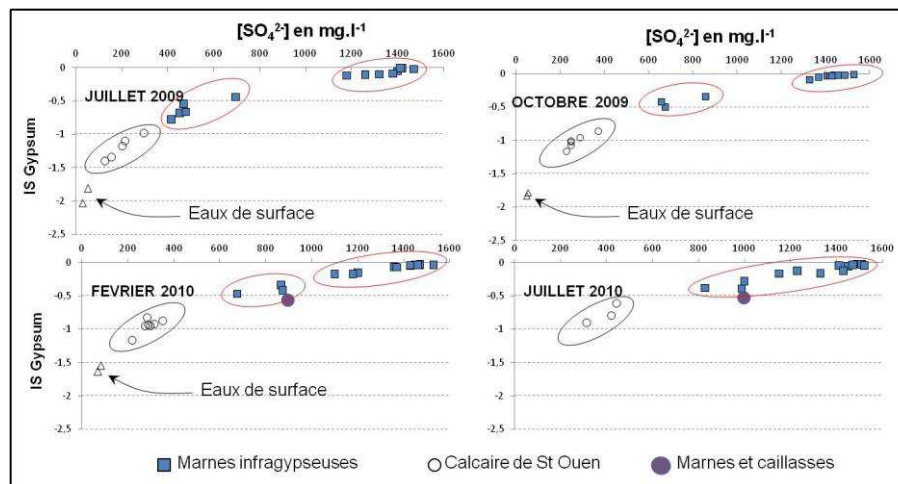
$[SO_4^{2-}]$ en mg.l$^{-1}$

$[SO_4^{2-}]$ en mg.l$^{-1}$

0 200 400 600 800 1000 1200 1400 1600

0 -0,5 -1 -1,5 -2 -2,5

JUILLET 2009

IS Gypsum

Eaux de surface

0 200 400 600 800 1000 1200 1400 1600

0 -0,5 -1 -1,5 -2 -2,5

OCTOBRE 2009

Eaux de surface

0 200 400 600 800 1000 1200 1400 1600

0 -0,5 -1 -1,5 -2 -2,5

FEVRIER 2010

IS Gypsum

Eaux de surface

0 200 400 600 800 1000 1200 1400 1600

0 -0,5 -1 -1,5 -2 -2,5

JUILLET 2010

Marnes infragypseuses

Calcaire de St Ouen

Marnes et caillasses